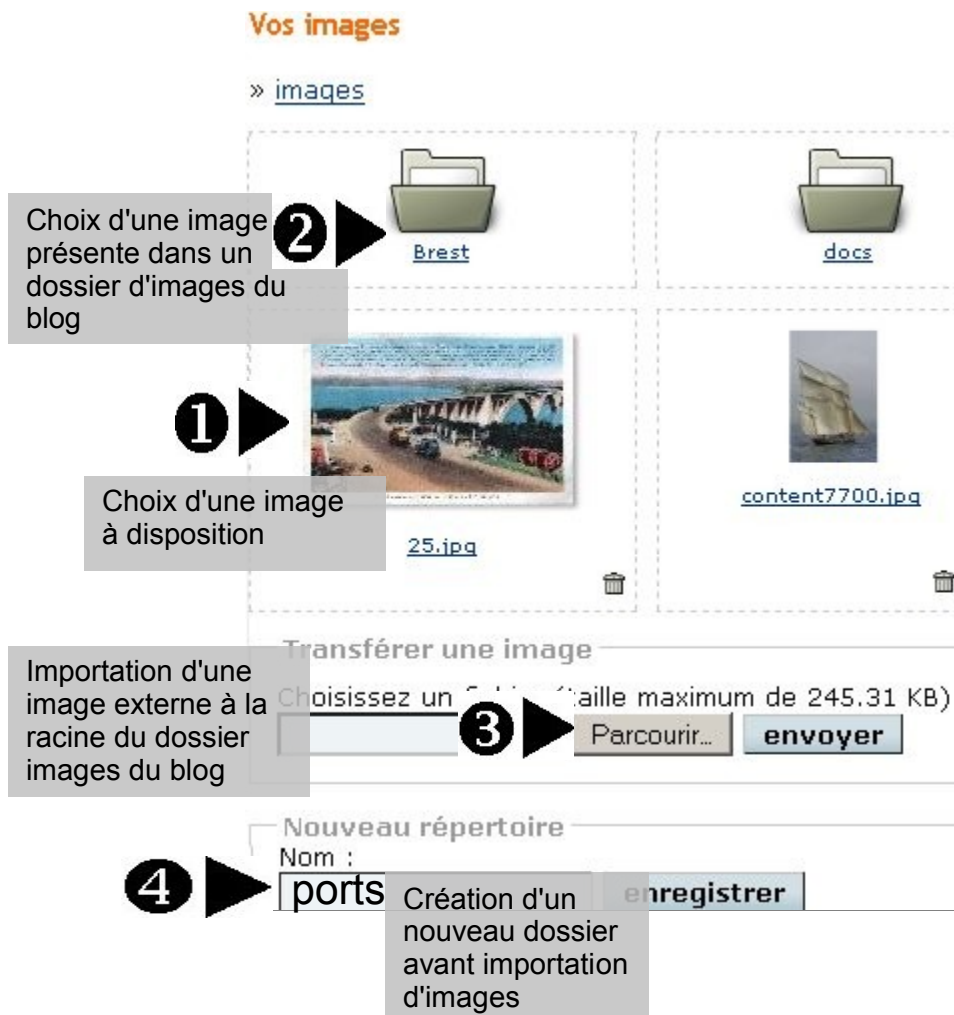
Vos images

» images

Choix d'une image présente dans un dossier d'images du blog

❷

Brest

docs

❶

Choix d'une image à disposition

25.jpg

content7700.jpg

Transférer une image

Importation d'une image externe à la racine du dossier images du blog

Choisissez un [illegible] (taille maximum de 245.31 KB)

❸

Parcourir...

envoyer

Nouveau répertoire

Nom :

❹

ports

Création d'un nouveau dossier avant importation d'images

enregistrer